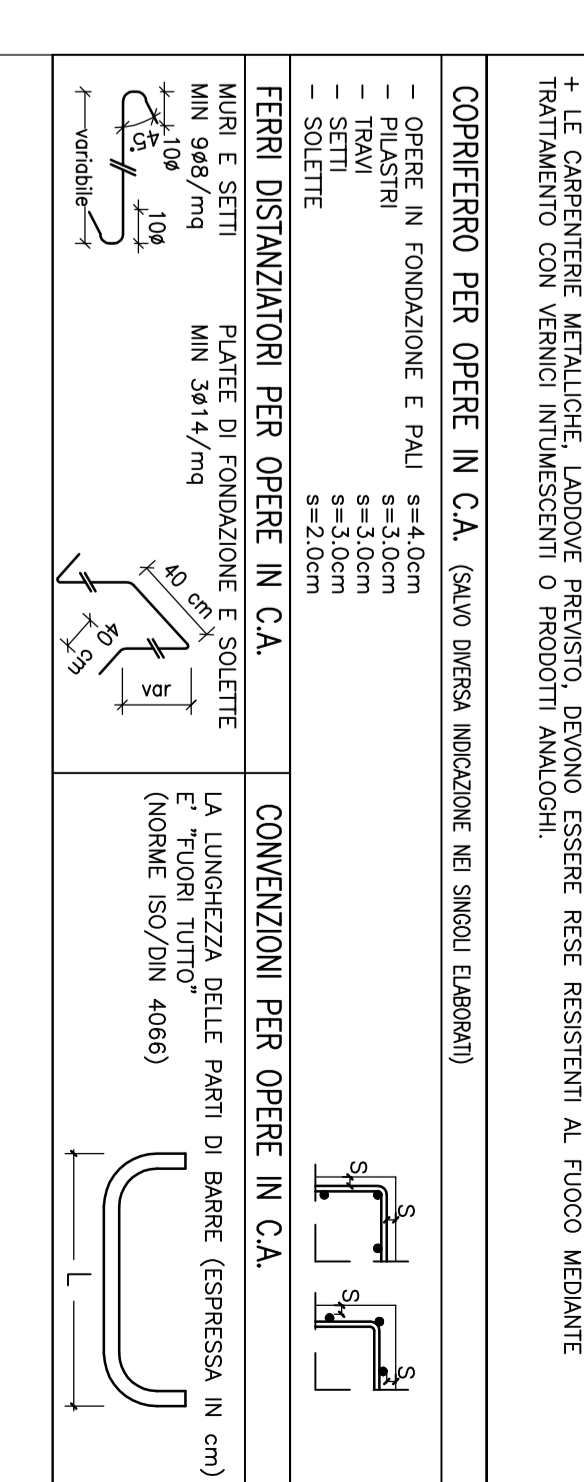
+ LE CARPENTERIE METALLICHE, LADDOVE PREVISTO, DEVONO ESSERE RESE RESISTENTI AL FUOCO MEDIANTE TRATTAMENTO CON VERNICI INTUMESCENTI O PRODOTTI ANALOGHI.

COPRIFERRO PER OPERE IN C.A. (SALVO DIVERSA INDICAZIONE NEI SINGOLI ELABORATI)

– OPERE IN FONDAZIONE E PALI s=4.0cm
– PILASTRI s=3.0cm
– TRAVI s=3.0cm
– SETTI s=3.0cm
– SOLETTE s=2.0cm

S
S
S
S

FERRI DISTANZIATORI PER OPERE IN C.A.

MURI E SETTI
MIN 9ø8/mq

PLATEE DI FONDAZIONE E SOLETTE
MIN 3ø14/mq

10ø
c.f.
10ø
variabile

40 cm
40 cm
var

CONVENZIONI PER OPERE IN C.A.

LA LUNGHEZZA DELLE PARTI DI BARRE (ESPRESSA IN cm) E' "FUORI TUTTO" (NORME ISO/DIN 4066)

L